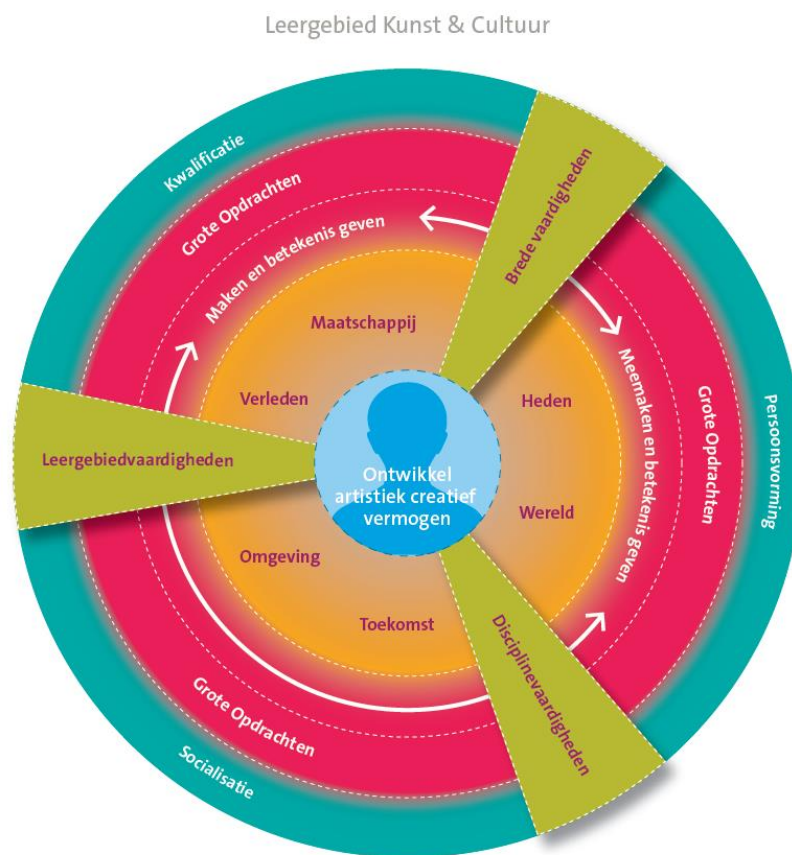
Leergebied Kunst & Cultuur

Kwalificatie

Grote Opdrachten

Maken en betekenis geven

Brede vaardigheden

Maatschappij

Verleden

Heden

Meemaken en betekenis geven

Grote Opdrachten

Persoonsvorming

Leergebiedvaardigheden

Ontwikkel artistiek creatief vermogen

Wereld

Omgeving

Toekomst

Disciplinevaardigheden

Grote Opdrachten

Socialisatie